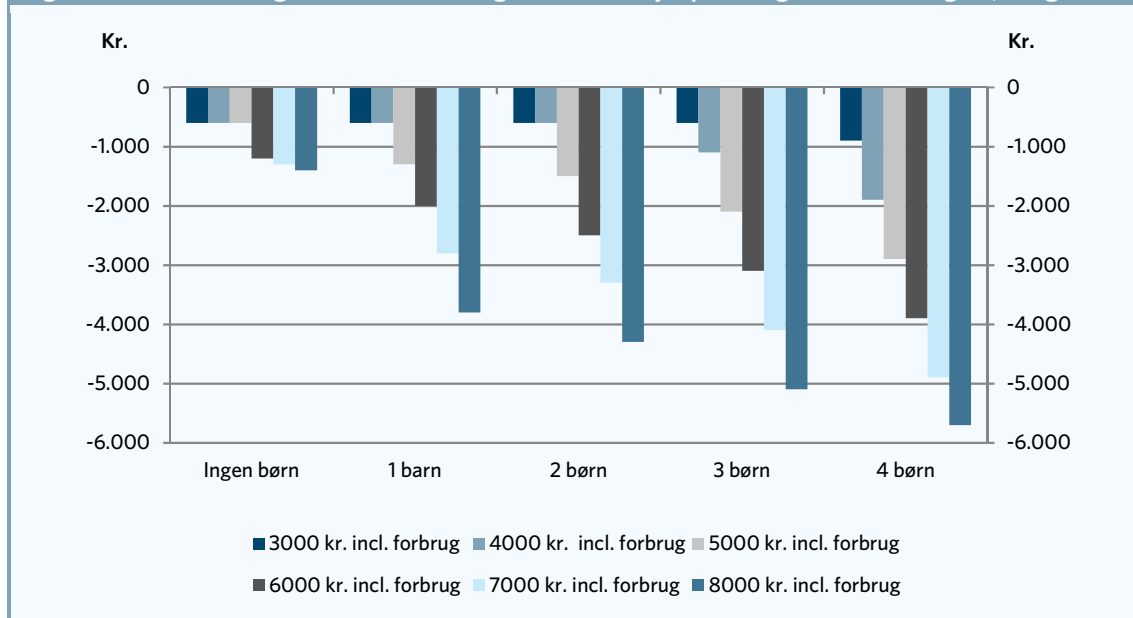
Kr.

Kr.

0
-1.000
-2.000
-3.000
-4.000
-5.000
-6.000

0
-1.000
-2.000
-3.000
-4.000
-5.000
-6.000

Ingen børn
1 barn
2 børn
3 børn
4 børn

3000 kr. incl. forbrug
4000 kr. incl. forbrug
5000 kr. incl. forbrug
6000 kr. incl. forbrug
7000 kr. incl. forbrug
8000 kr. incl. forbrug